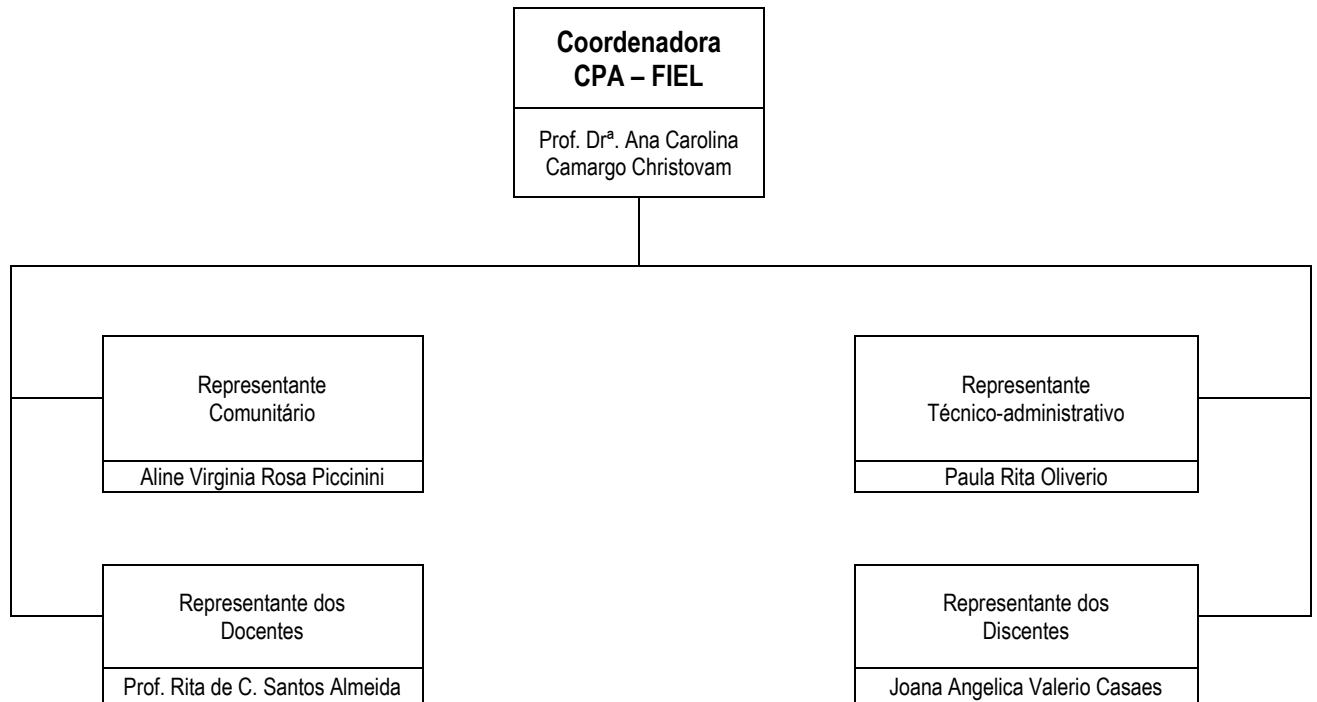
Coordenadora
CPA – FIEL

Prof. Drª. Ana Carolina Camargo Christovam

Representante Comunitário

Aline Virginia Rosa Piccinini

Representante Técnico-administrativo

Paula Rita Oliverio

Representante dos Docentes

Prof. Rita de C. Santos Almeida

Representante dos Discentes

Joana Angelica Valerio Casaes